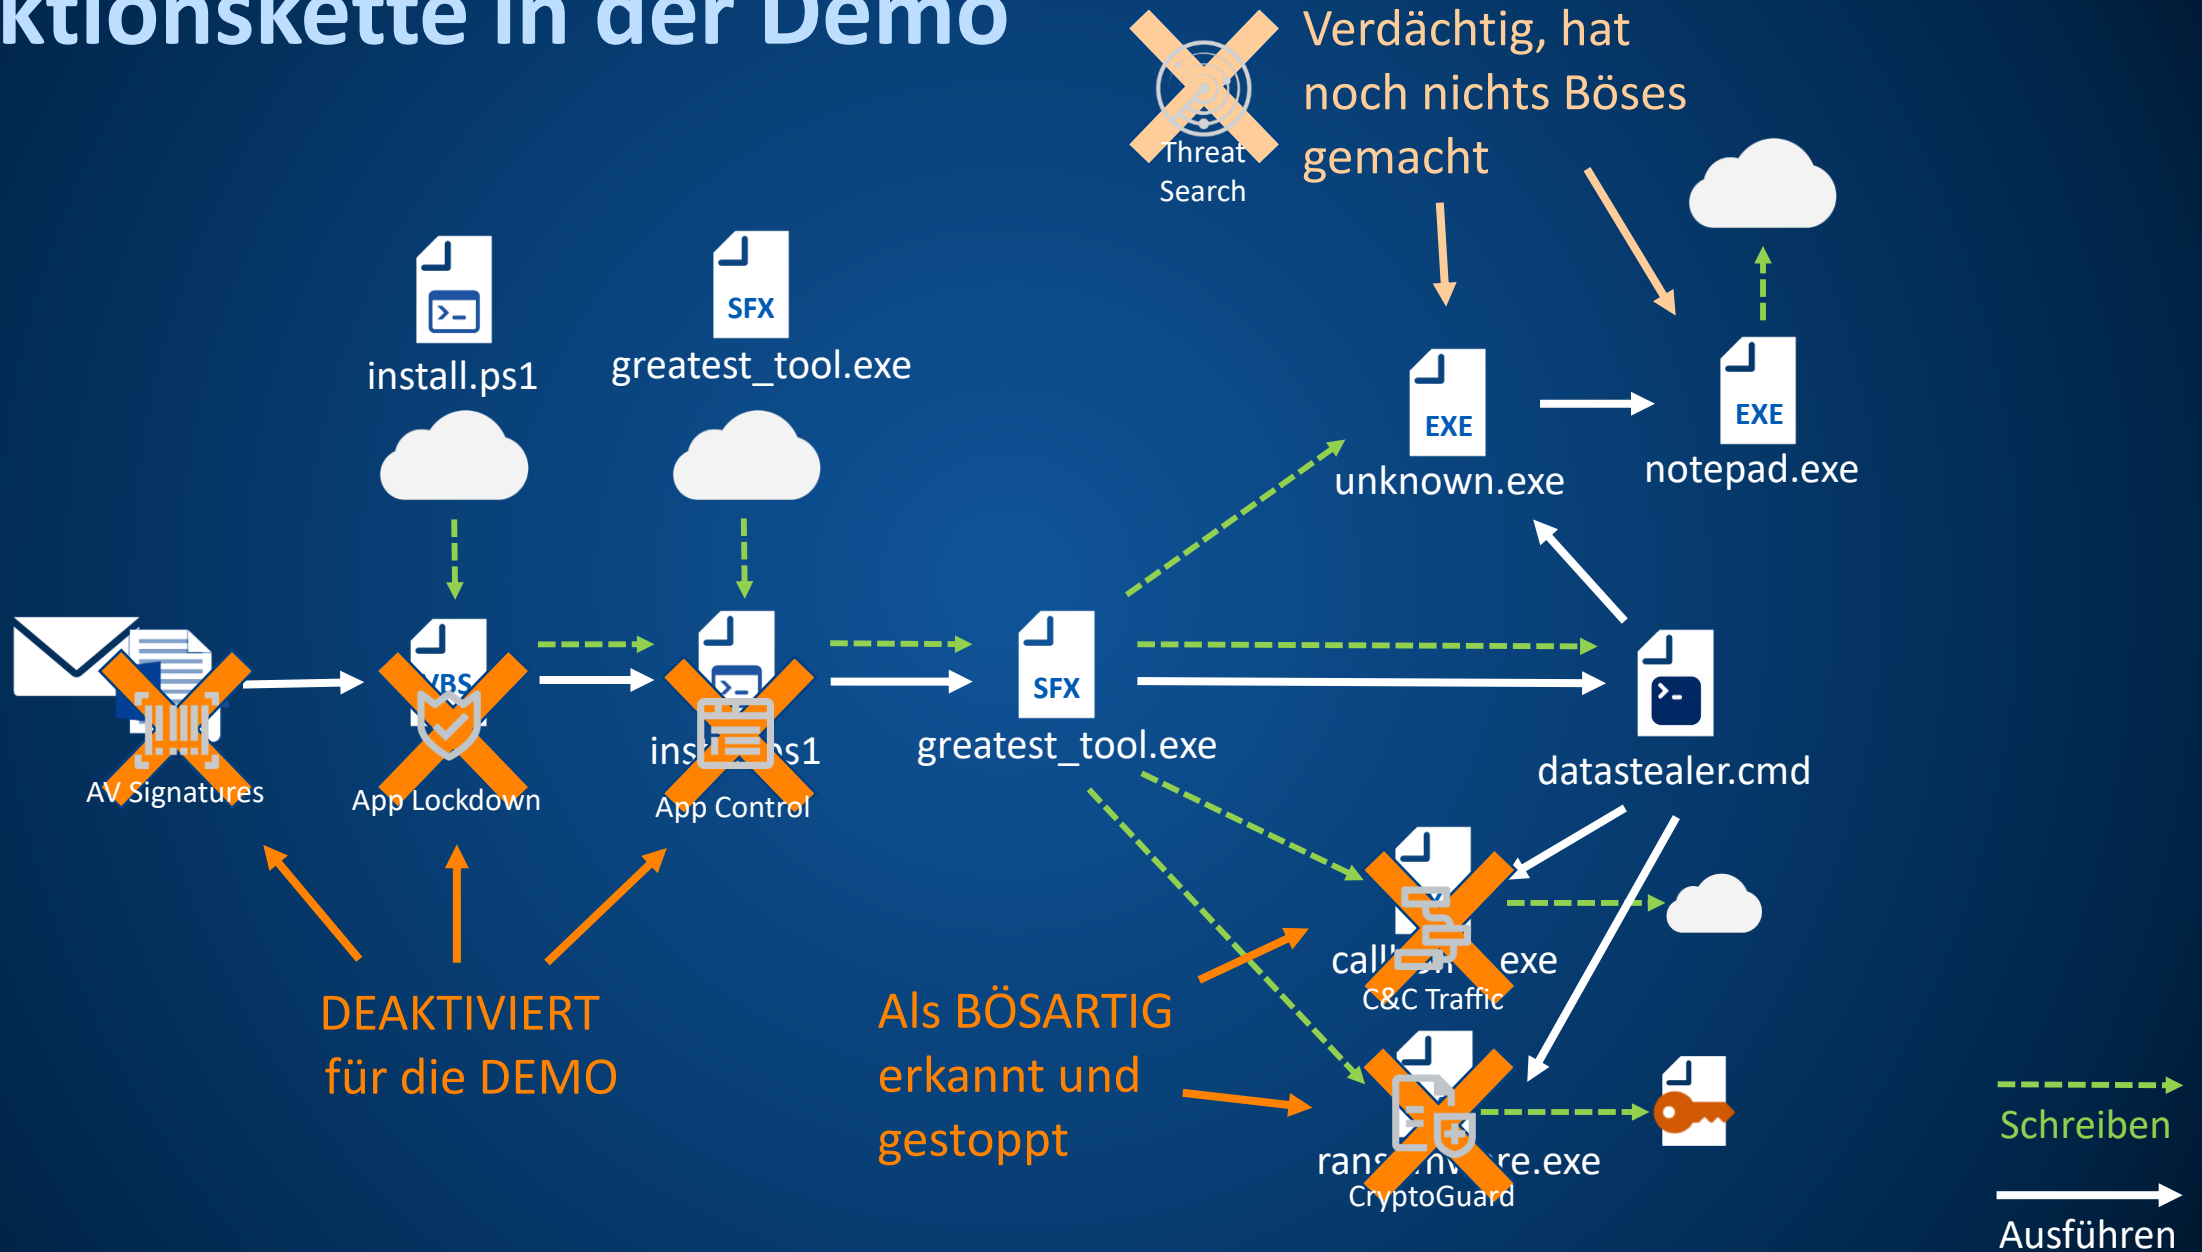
ktionskette in der Demo

Threat Search

Verdächtig, hat noch nichts Böses gemacht

SFX

install.ps1

greatest_tool.exe

EXE

unknown.exe

EXE

notepad.exe

VBS

ins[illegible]s1

SFX

greatest_tool.exe

datastealer.cmd

AV Signatures

App Lockdown

App Control

call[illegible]exe

C&C Traffic

rans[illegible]re.exe

CryptoGuard

DEAKTIVIERT für die DEMO

Als BÖSARTIG erkannt und gestoppt

Schreiben

Ausführen